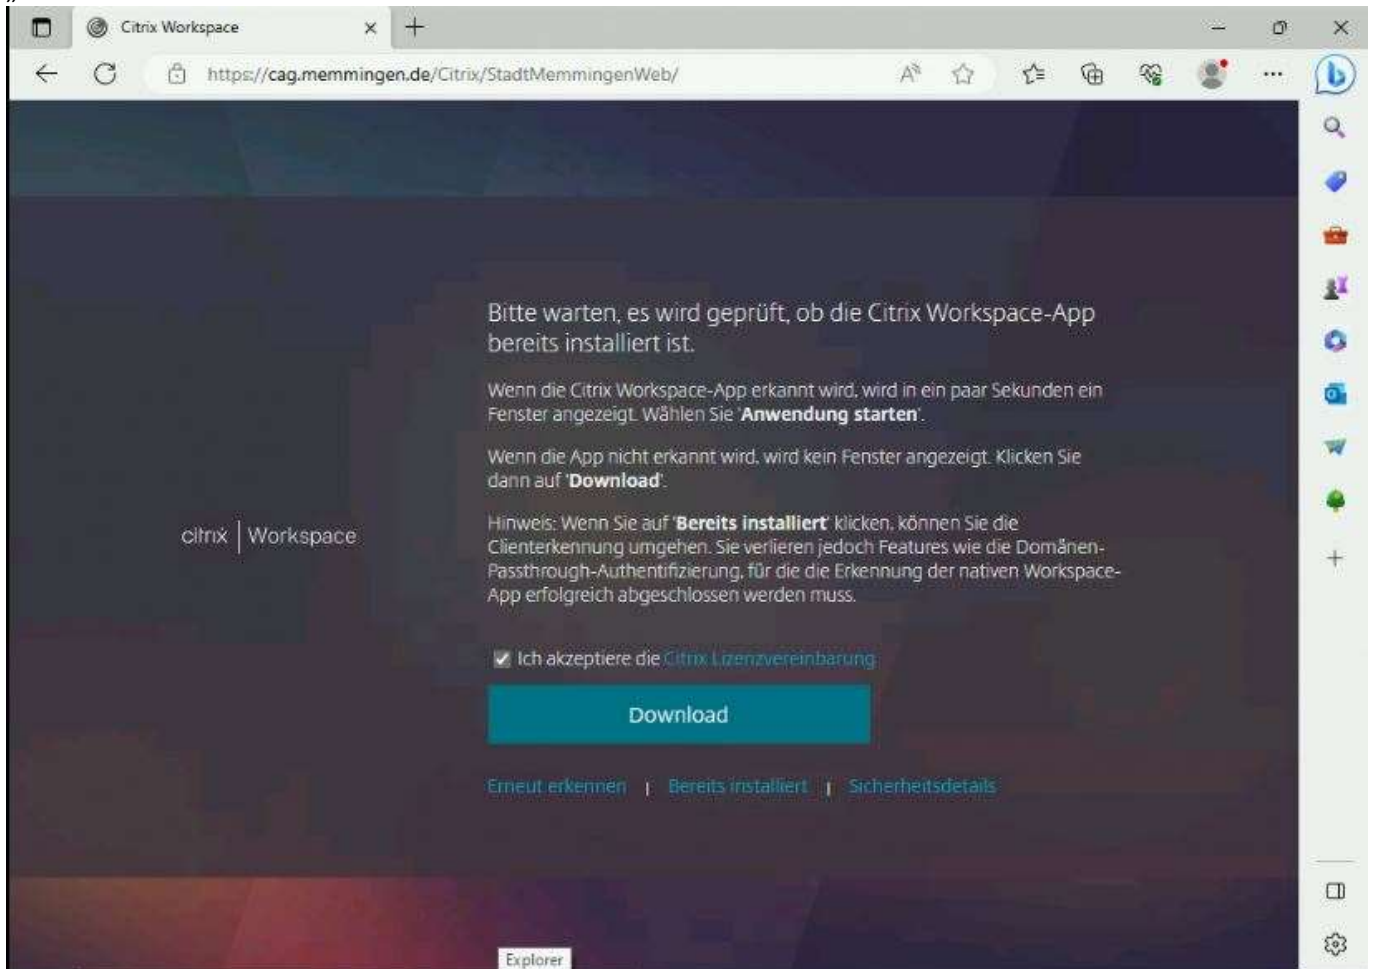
Citrix Workspace ×

https://cag.memmingen.de/Citrix/StadtMemmingenWeb/

citrix | Workspace

Bitte warten, es wird geprüft, ob die Citrix Workspace-App bereits installiert ist.

Wenn die Citrix Workspace-App erkannt wird, wird in ein paar Sekunden ein Fenster angezeigt. Wählen Sie '**Anwendung starten**'.

Wenn die App nicht erkannt wird, wird kein Fenster angezeigt. Klicken Sie dann auf '**Download**'.

Hinweis: Wenn Sie auf '**Bereits installiert**' klicken, können Sie die Clienterkennung umgehen. Sie verlieren jedoch Features wie die Domänen-Passthrough-Authentifizierung, für die die Erkennung der nativen Workspace-App erfolgreich abgeschlossen werden muss.

Ich akzeptiere die Citrix Lizenzvereinbarung

Download

Erneut erkennen | Bereits installiert | Sicherheitsdetails

Explorer